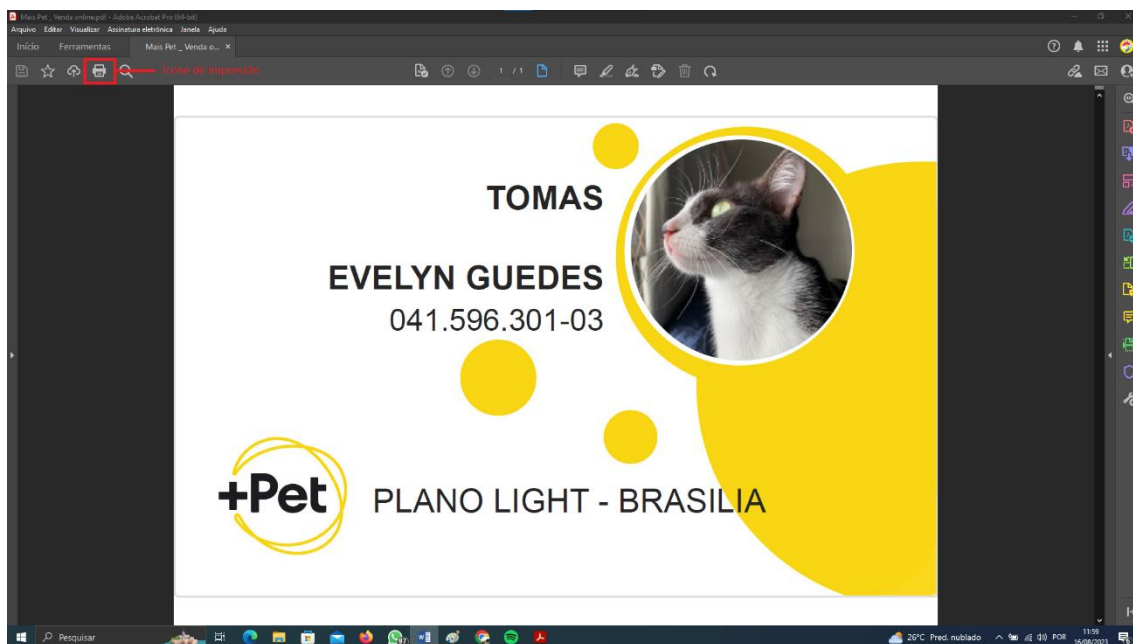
Mais Pet _ Venda online.pdf - Adobe Acrobat Pro (64-bit)
Arquivo Editar Visualizar Assinatura eletrônica Janela Ajuda
Início Ferramentas Mais Pet _ Venda o... ×
Ícone de impressão
1 / 1

TOMAS

EVELYN GUEDES
041.596.301-03

+Pet PLANO LIGHT - BRASILIA

Pesquisar
26°C Pred. nublado POR 11:59 16/08/2023